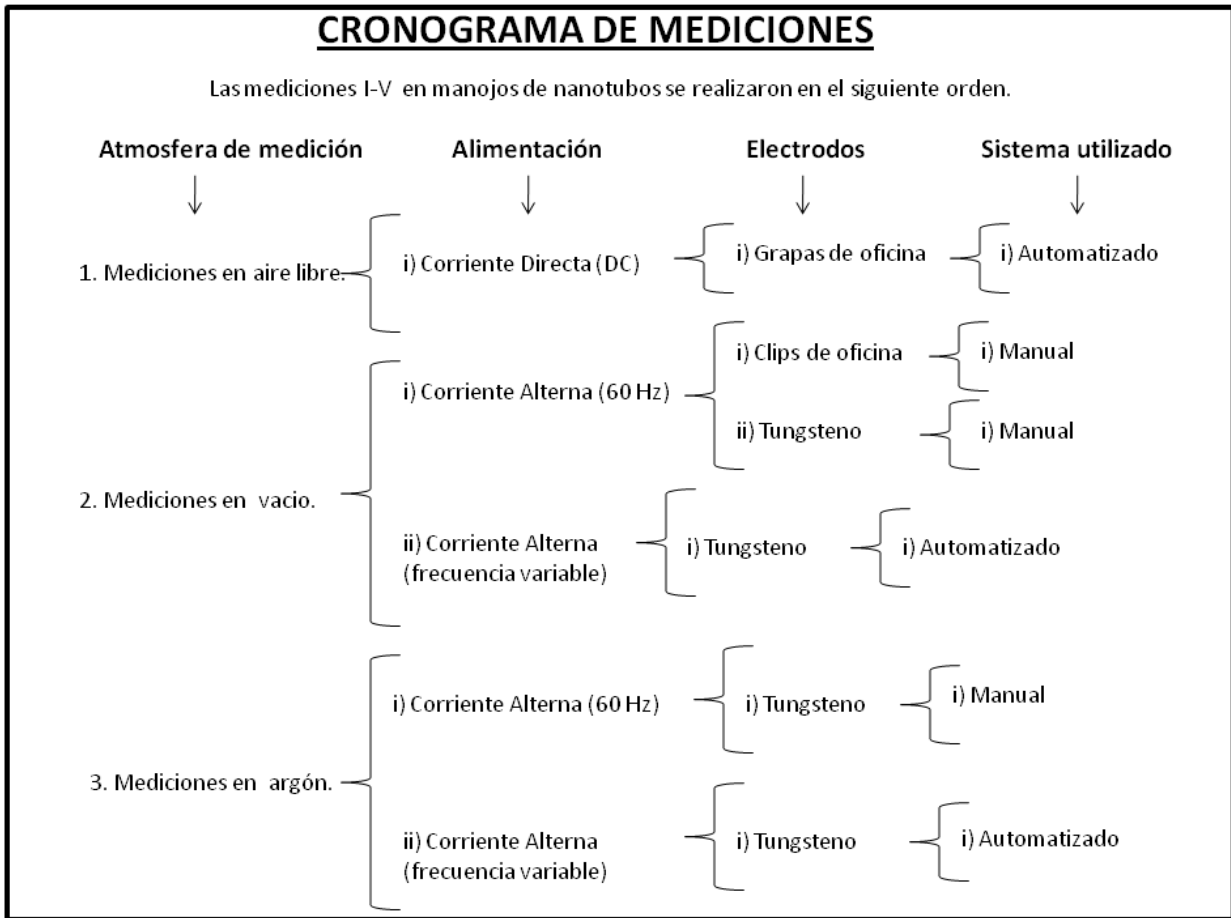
CRONOGRAMA DE MEDICIONES

Las mediciones I-V en manojos de nanotubos se realizaron en el siguiente orden.

Atmosfera de medición

Alimentación

Electrodos

Sistema utilizado

1. Mediciones en aire libre.

i) Corriente Directa (DC)

i) Grapas de oficina

i) Automatizado

2. Mediciones en vacio.

i) Corriente Alterna (60 Hz)

i) Clips de oficina

i) Manual

ii) Tungsteno

i) Manual

ii) Corriente Alterna (frecuencia variable)

i) Tungsteno

i) Automatizado

3. Mediciones en argón.

i) Corriente Alterna (60 Hz)

i) Tungsteno

i) Manual

ii) Corriente Alterna (frecuencia variable)

i) Tungsteno

i) Automatizado